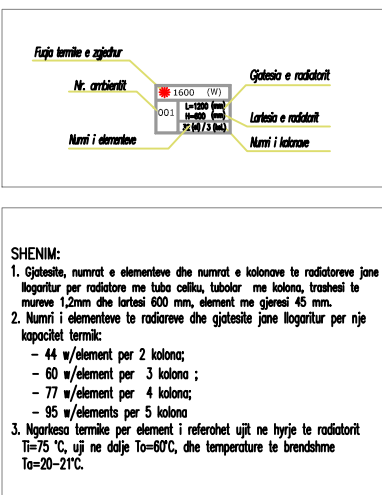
Fuqia termike e zgjedhur

Nr. ambientit

Numri i elementeve

1600 (W)

001

L=1200 (mm)
H=600 (mm)

27 (el) / 3 (km)

Gjatesia e radiatorit

Lartesia e radiatorit

Numri i kolonave

SHENIM:
1. Gjatesite, numrat e elementeve dhe numrat e kolonave te radiatoreve jane llogaritur per radiatore me tuba celiku, tubolar me kolona, trashesi te mureve 1,2mm dhe lartesi 600 mm, element me gjeresi 45 mm.
2. Numri i elementeve te radiareve dhe gjatesite jane llogaritur per nje kapacitet termik:
- 44 w/element per 2 kolona;
- 60 w/element per 3 kolona ;
- 77 w/element per 4 kolona;
- 95 w/elements per 5 kolona
3. Ngarkesa termike per element i referohet ujit ne hyrje te radiatorit Ti=75 °C, uji ne dalje To=60°C, dhe temperature te brendshme To=20-21°C.